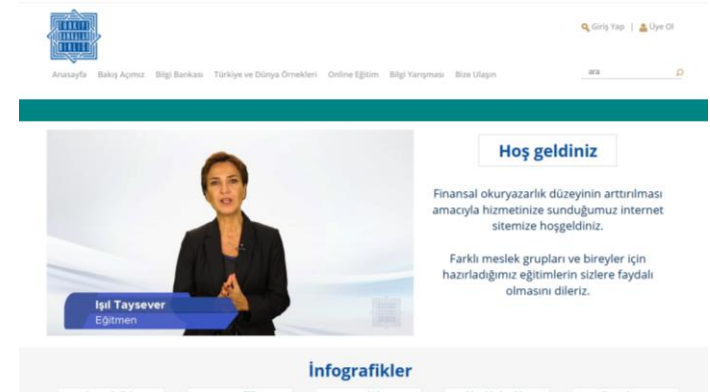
Giriş Yap | Üye Ol

Anasayfa Bakış Açımız Bilgi Bankası Türkiye ve Dünya Örnekleri Online Eğitim Bilgi Yarışması Bize Ulaşın

ara

Işıl Taysever
Eğitmen

Hoş geldiniz

Finansal okuryazarlık düzeyinin arttırılması amacıyla hizmetinize sunduğumuz internet sitemize hoşgeldiniz.

Farklı meslek grupları ve bireyler için hazırladığımız eğitimlerin sizlere faydalı olmasını dileriz.

İnfografikler